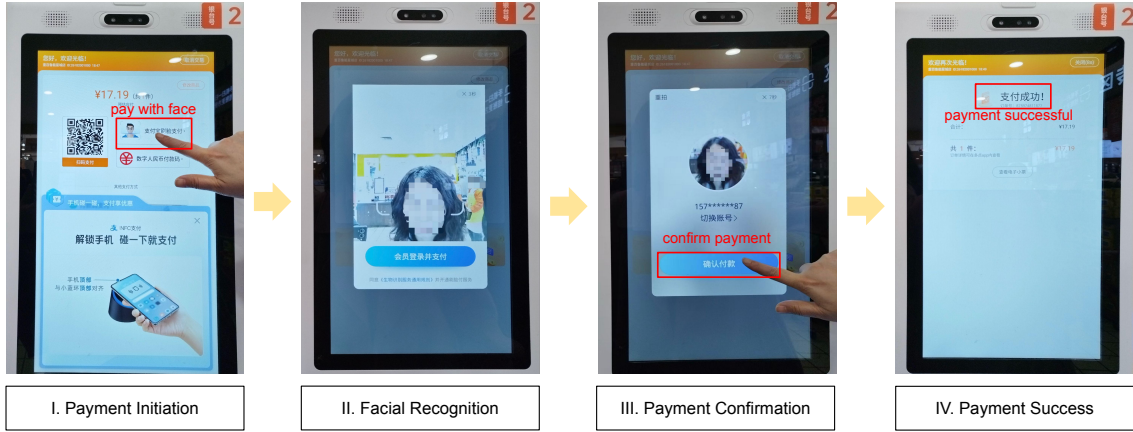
收银台 2

您好，欢迎光临！

¥17.19

pay with face

支付宝刷脸支付

扫码支付

数字人民币付款码

解锁手机 碰一下就支付

NFC支付

手机靠近 与小蓝环顶部对齐

I. Payment Initiation

收银台 2

会员登录并支付

II. Facial Recognition

收银台 2

157******87

切换账号 >

confirm payment

确认付款

III. Payment Confirmation

收银台 2

欢迎再次光临！

支付成功！

payment successful

¥17.19

IV. Payment Success